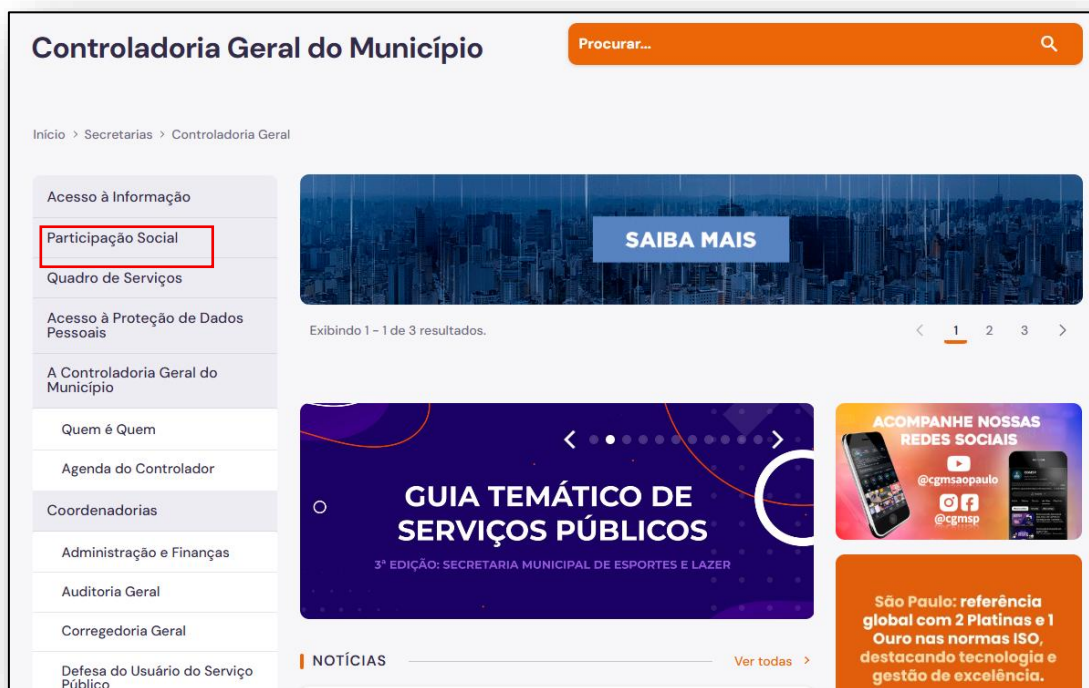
Controladoria Geral do Município

Procurar...

Início > Secretarias > Controladoria Geral

Acesso à Informação

Participação Social

Quadro de Serviços

Acesso à Proteção de Dados Pessoais

A Controladoria Geral do Município

Quem é Quem

Agenda do Controlador

Coordenadorias

Administração e Finanças

Auditoria Geral

Corregedoria Geral

Defesa do Usuário do Serviço Público

SAIBA MAIS

Exibindo 1 - 1 de 3 resultados.

< 1 2 3 >

GUIA TEMÁTICO DE SERVIÇOS PÚBLICOS

3ª EDIÇÃO: SECRETARIA MUNICIPAL DE ESPORTES E LAZER

ACOMPANHE NOSSAS REDES SOCIAIS

@cgmsaopaulo

@cgmsp

São Paulo: referência global com 2 Platinas e 1 Ouro nas normas ISO, destacando tecnologia e gestão de excelência.

NOTÍCIAS

Ver todas >